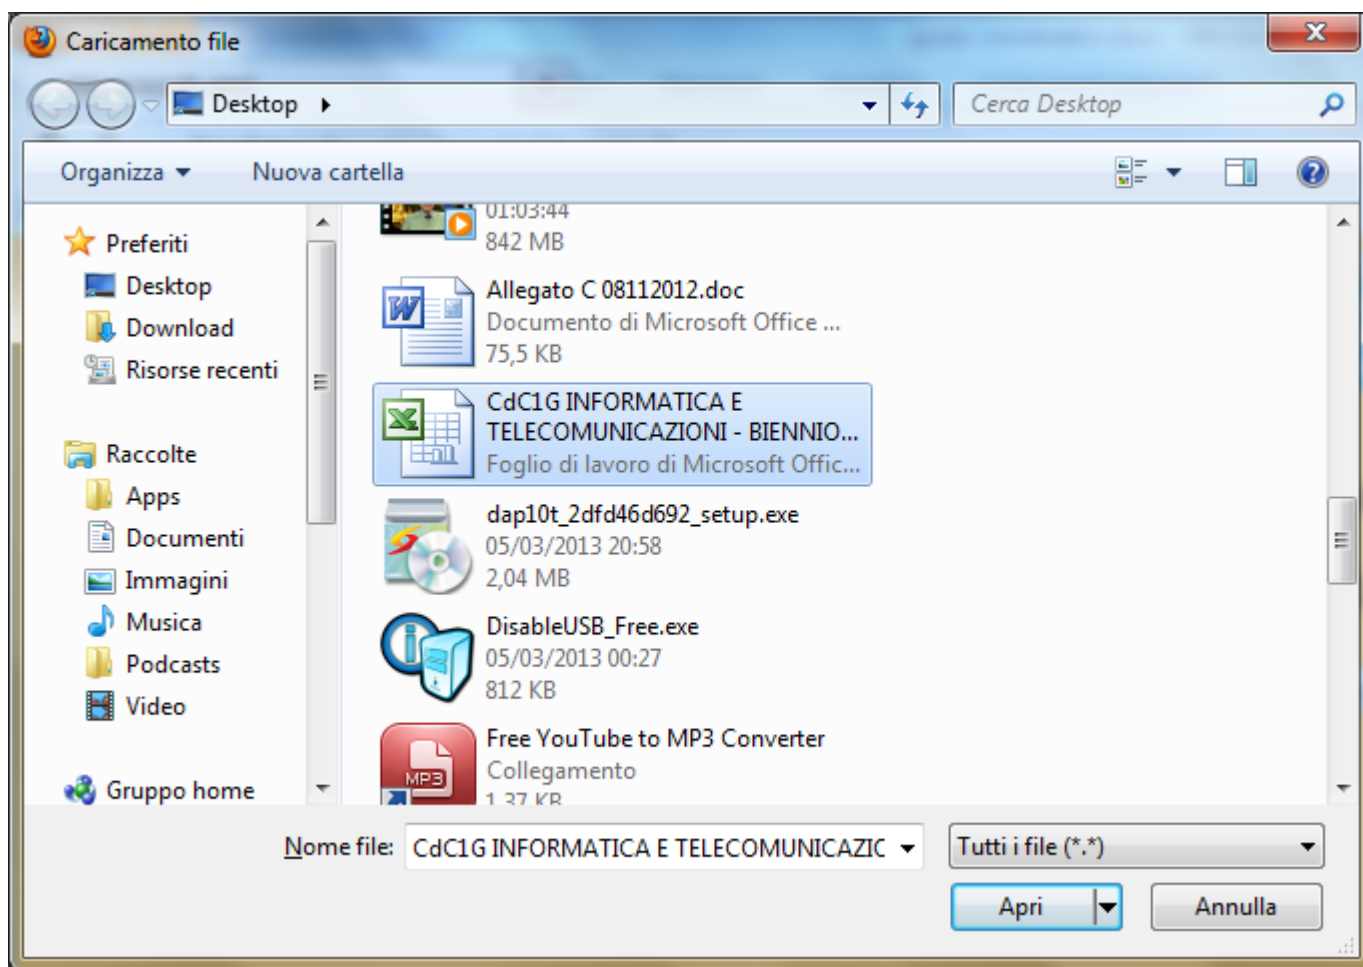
Caricamento file

Desktop ▸

Cerca Desktop

Organizza ▾ Nuova cartella

Preferiti
Desktop
Download
Risorse recenti

Raccolte
Apps
Documenti
Immagini
Musica
Podcasts
Video

Gruppo home

01:03:44
842 MB

Allegato C 08112012.doc
Documento di Microsoft Office ...
75,5 KB

CdC1G INFORMATICA E TELECOMUNICAZIONI - BIENNIO...
Foglio di lavoro di Microsoft Offic...

dap10t_2dfd46d692_setup.exe
05/03/2013 20:58
2,04 MB

DisableUSB_Free.exe
05/03/2013 00:27
812 KB

Free YouTube to MP3 Converter
Collegamento
1,37 KB

MP3

Nome file: CdC1G INFORMATICA E TELECOMUNICAZIC

Tutti i file (*.*)

Apri

Annulla